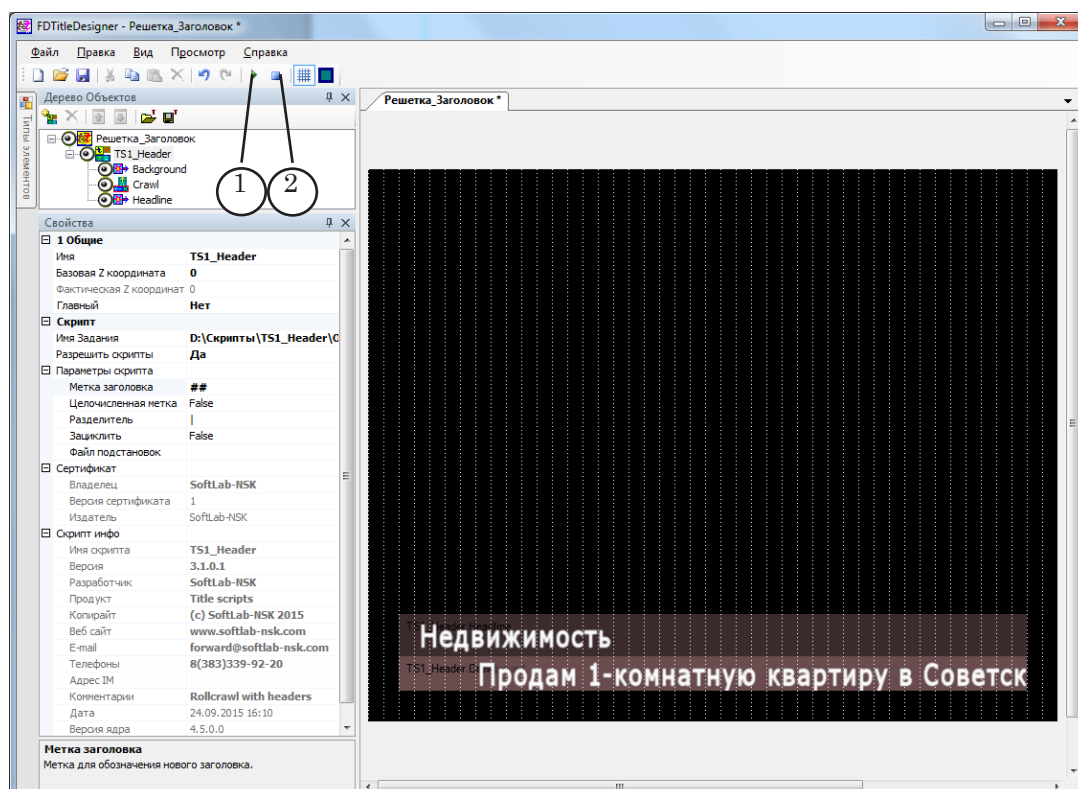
FDTitleDesigner - Решетка_Заголовок *

Файл Правка Вид Просмотр Справка

Типы элементов

Дерево Объектов

Решетка_Заголовок
TS1_Header
Background
Crawl
Headline

1 2

Свойства

| | |
|---|---|
| 1 Общие | |
| Имя | TS1_Header |
| Базовая Z координата | 0 |
| Фактическая Z координат | 0 |
| Главный | Нет |
| Скрипт | |
| Имя Задания | D:\Скрипты\TS1_Header\C |
| Разрешить скрипты | Да |
| Параметры скрипта | |
| Метка заголовка | ## |
| Целочисленная метка | False |
| Разделитель | \| |
| Зациклить | False |
| Файл подстановок | |
| Сертификат | |
| Владелец | SoftLab-NSK |
| Версия сертификата | 1 |
| Издатель | SoftLab-NSK |
| Скрипт инфо | |
| Имя скрипта | TS1_Header |
| Версия | 3.1.0.1 |
| Разработчик | SoftLab-NSK |
| Продукт | Title scripts |
| Копирайт | (c) SoftLab-NSK 2015 |
| Веб сайт | www.softlab-nsk.com |
| E-mail | forward@softlab-nsk.com |
| Телефоны | 8(383)339-92-20 |
| Адрес IM | |
| Комментарии | Rollcrawl with headers |
| Дата | 24.09.2015 16:10 |
| Версия ядра | 4.5.0.0 |

Метка заголовка
Метка для обозначения нового заголовка.

Решетка_Заголовок *

TS1_Header Headline
Недвижимость
TS1_Header Cr
Продам 1-комнатную квартиру в Советск